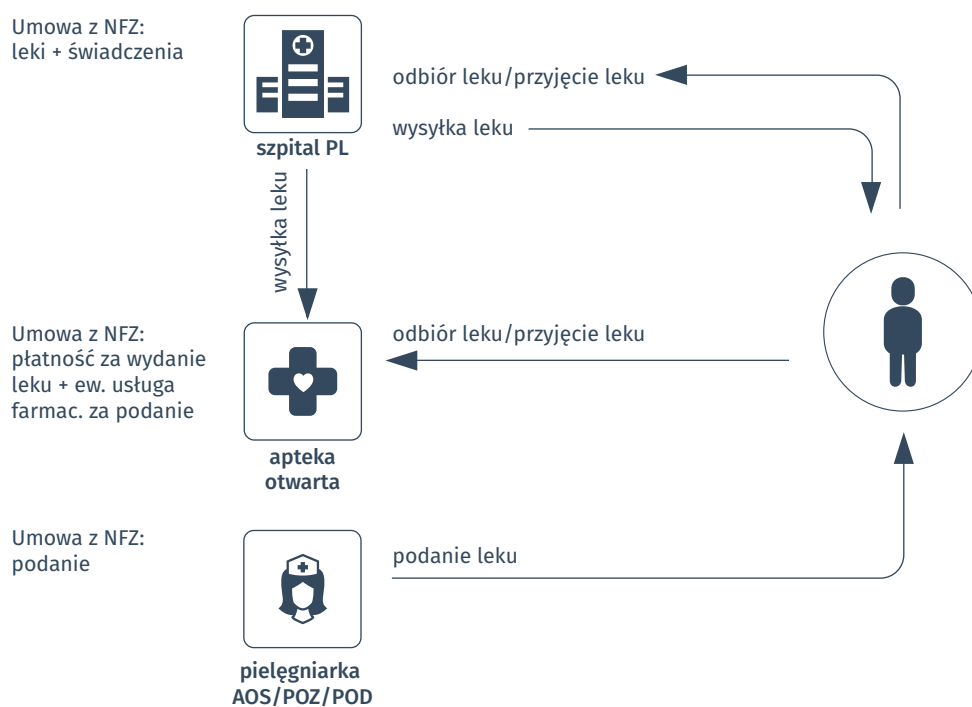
Umowa z NFZ:
leki + świadczenia

szpital PL

odbiór leku/przyjęcie leku

wysyłka leku

wysyłka leku

Umowa z NFZ:
płatność za wydanie leku + ew. usługa farmac. za podanie

odbiór leku/przyjęcie leku

apteka
otwarta

Umowa z NFZ:
podanie

podanie leku

pielęgniarka
AOS/POZ/POD